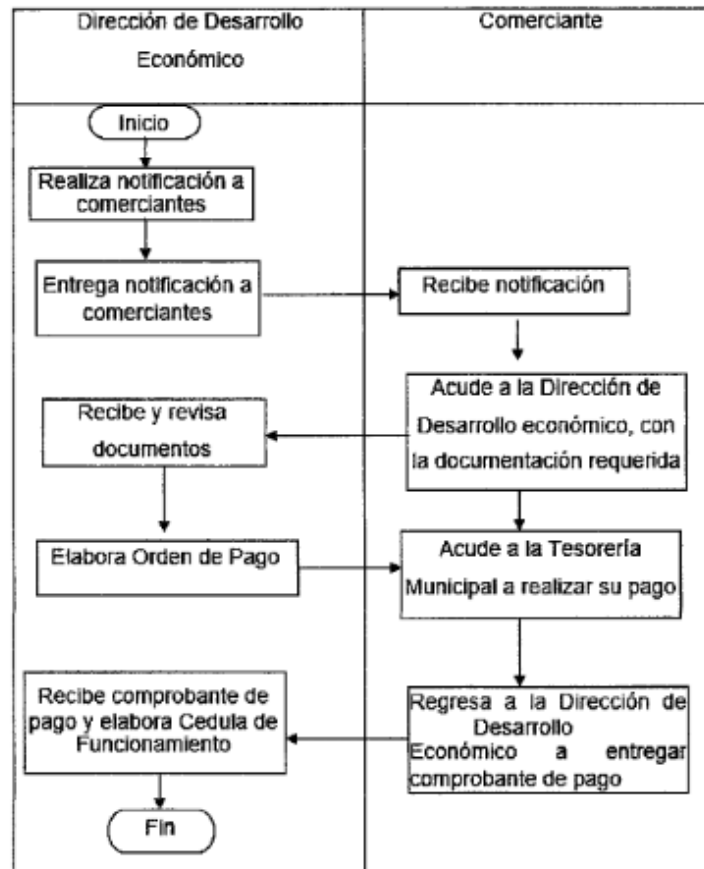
Dirección de Desarrollo Económico

Comerciante

Inicio

Realiza notificación a comerciantes

Entrega notificación a comerciantes

Recibe notificación

Acude a la Dirección de Desarrollo económico, con la documentación requerida

Recibe y revisa documentos

Elabora Orden de Pago

Acude a la Tesorería Municipal a realizar su pago

Regresa a la Dirección de Desarrollo Económico a entregar comprobante de pago

Recibe comprobante de pago y elabora Cedula de Funcionamiento

Fin